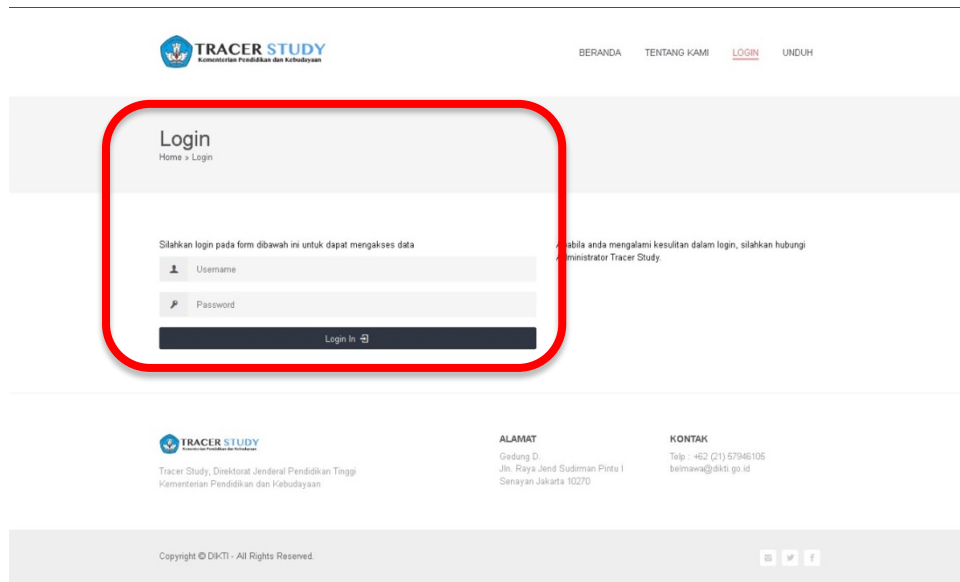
TRACER STUDY
Kementerian Pendidikan dan Kebudayaan

BERANDA TENTANG KAMI LOGIN UNDUH

Login
Home » Login

Silahkan login pada form dibawah ini untuk dapat mengakses data

Username

Password

Login In

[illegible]abila anda mengalami kesulitan dalam login, silahkan hubungi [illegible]dministrator Tracer Study.

TRACER STUDY
Kementerian Pendidikan dan Kebudayaan

Tracer Study, Direktorat Jenderal Pendidikan Tinggi
Kementerian Pendidikan dan Kebudayaan

ALAMAT
Gedung D.
Jln. Raya Jend Sudirman Pintu I
Senayan Jakarta 10270

KONTAK
Telp : +62 (21) 57946105
belmawa@dikti.go.id

Copyright © DIKTI - All Rights Reserved.